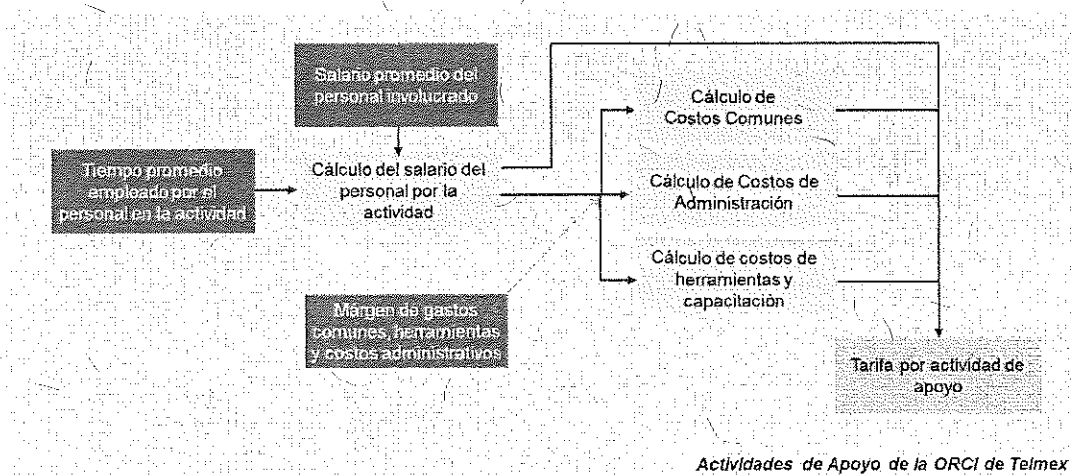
Salario promedio del personal involucrado

Tiempo promedio empleado por el personal en la actividad

Cálculo del salario del personal por la actividad

Cálculo de Costos Comunes

Cálculo de Costos de Administración

Cálculo de costos de herramientas y capacitación

Margen de gastos comunes, herramientas y costos administrativos

Tarifa por actividad de apoyo

Actividades de Apoyo de la ORCI de Telmex